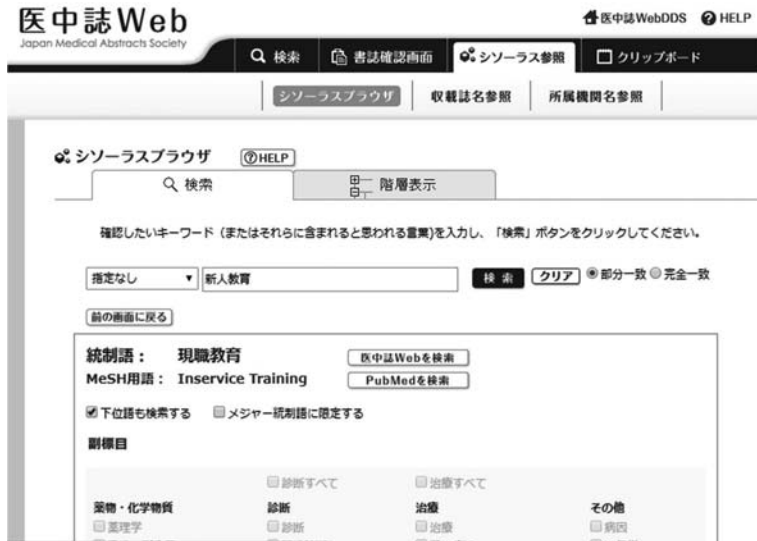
医中誌Web
Japan Medical Abstracts Society

医中誌WebDDS HELP

検索 書誌確認画面 シソーラス参照 クリップボード

シソーラスブラウザ 収載誌名参照 所属機関名参照

シソーラスブラウザ ⓘHELP

検索 階層表示

確認したいキーワード（またはそれらに含まれると思われる言葉)を入力し、「検索」ボタンをクリックしてください。

指定なし 新人教育 検索 クリア 部分一致 完全一致

前の画面に戻る

統制語： 現職教育 医中誌Webを検索
MeSH用語： Inservice Training PubMedを検索

下位語も検索する メジャー統制語に限定する

副標目

診断すべて 治療すべて

| 薬物・化学物質 | 診断 | 治療 | その他 |
|---|---|---|---|
| 薬理学 | 診断 | 治療 | 病因 |
| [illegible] | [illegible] | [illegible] | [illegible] |